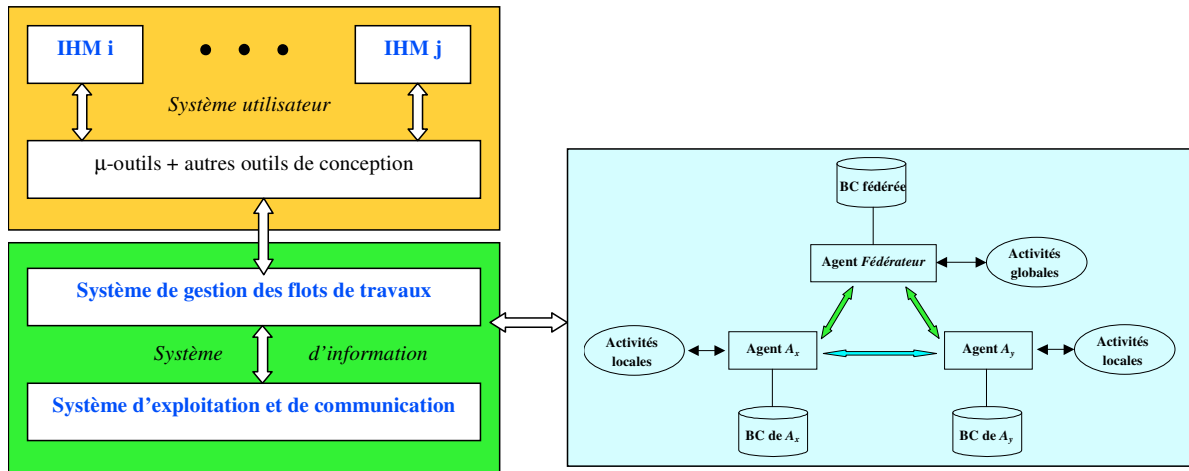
IHM i

IHM j

Système utilisateur

μ-outils + autres outils de conception

Système de gestion des flots de travaux

Système

d'information

Système d'exploitation et de communication

BC fédérée

Agent Fédérateur

Activités globales

Activités locales

Agent $A_x$

Agent $A_y$

Activités locales

BC de $A_x$

BC de $A_y$